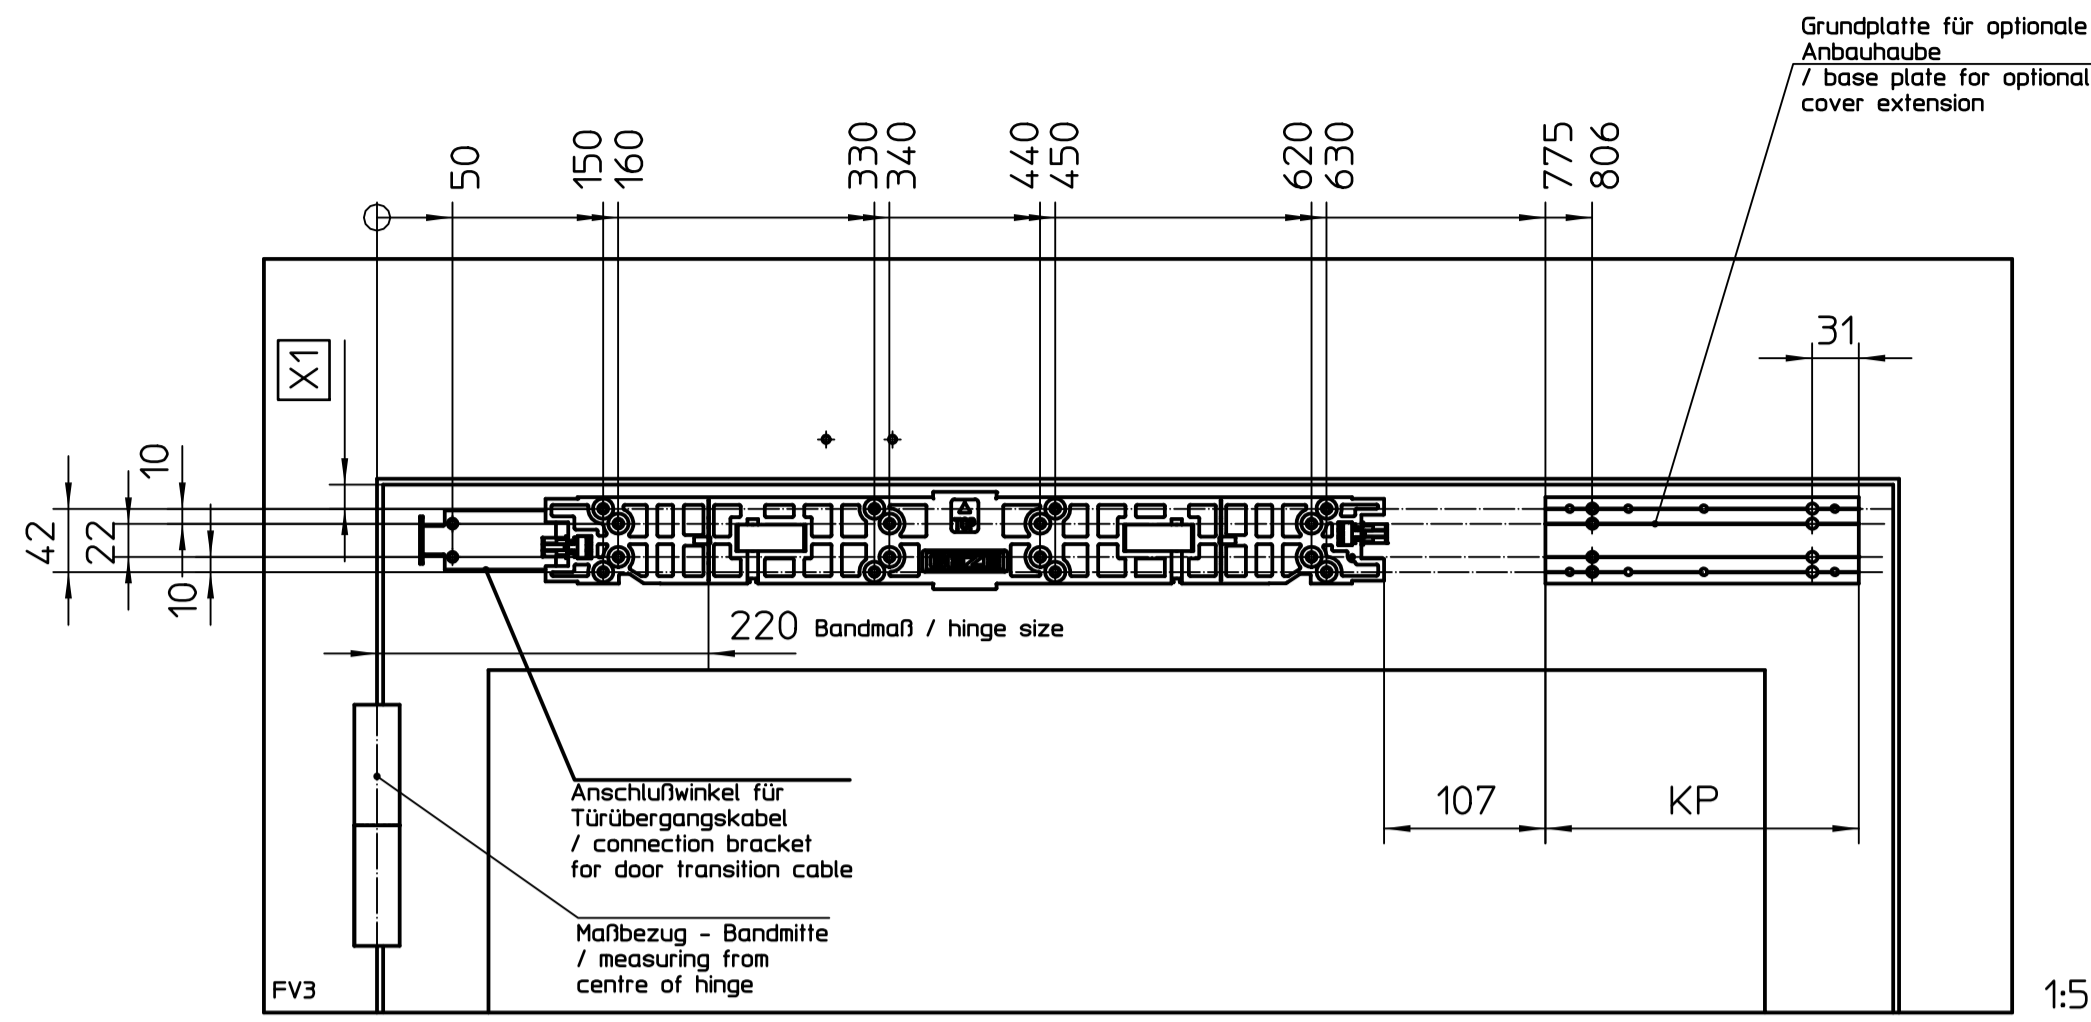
Grundplatte für optionale Anbauhaube
/ base plate for optional cover extension

50
150
160
330
340
440
450
620
630
775
806

X1

31

10
42
22
10

220 Bandmaß / hinge size

Anschlußwinkel für Türübergangskabel
/ connection bracket for door transition cable

107
KP

Maßbezug - Bandmitte
/ measuring from centre of hinge

FV3

1:5